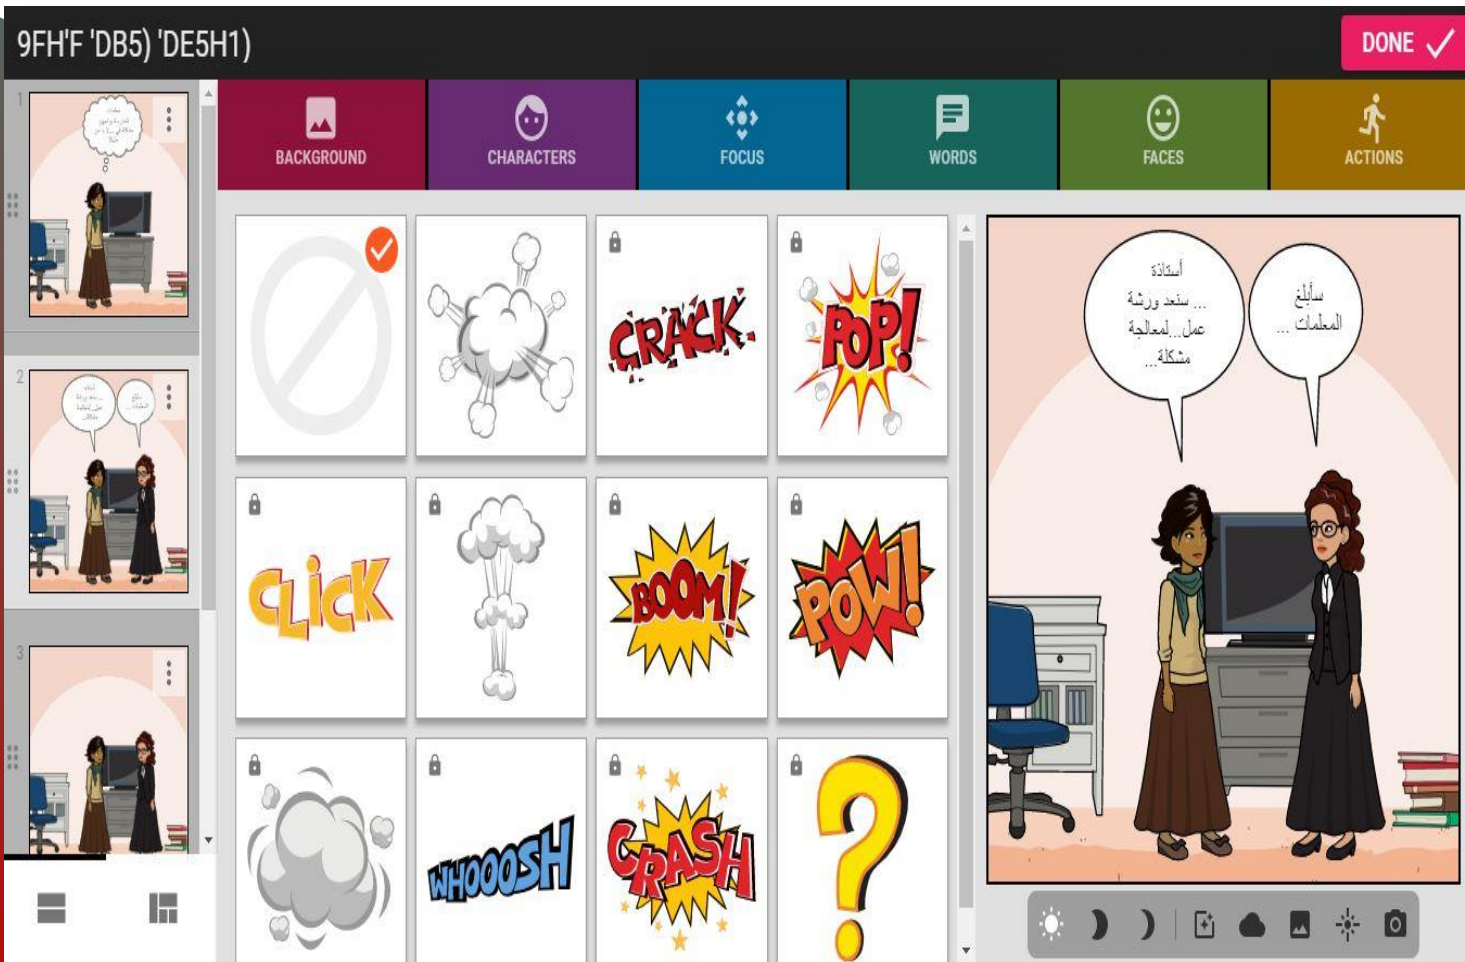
9FH'F 'DB5) 'DE5H1)

DONE

1

2

3

BACKGROUND

CHARACTERS

FOCUS

WORDS

FACES

ACTIONS

CRACK

POP!

CLICK

BOOM!

POW!

WHOOOSH

CRASH

?

أستاذة ... سنعد ورشة عمل...لمعالجة مشكلة ...

سأبلغ المعلمات ...